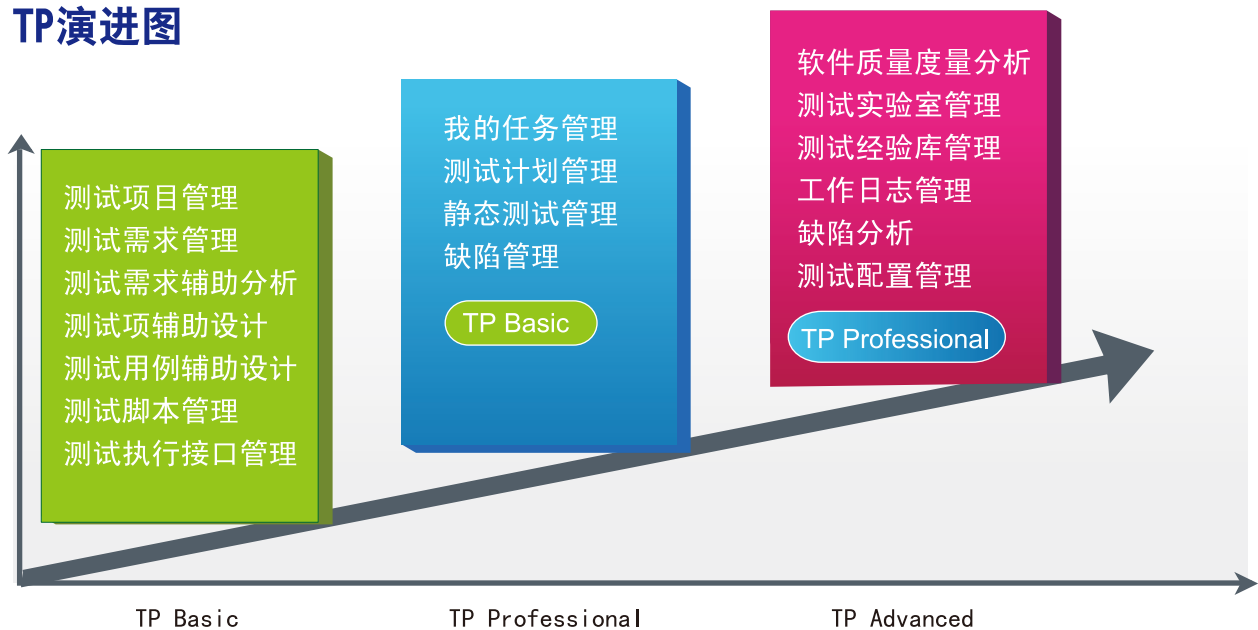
TP演进图

测试项目管理
测试需求管理
测试需求辅助分析
测试项辅助设计
测试用例辅助设计
测试脚本管理
测试执行接口管理

我的任务管理
测试计划管理
静态测试管理
缺陷管理

TP Basic

软件质量度量分析
测试实验室管理
测试经验库管理
工作日志管理
缺陷分析
测试配置管理

TP Professional

TP Basic

TP Professional

TP Advanced